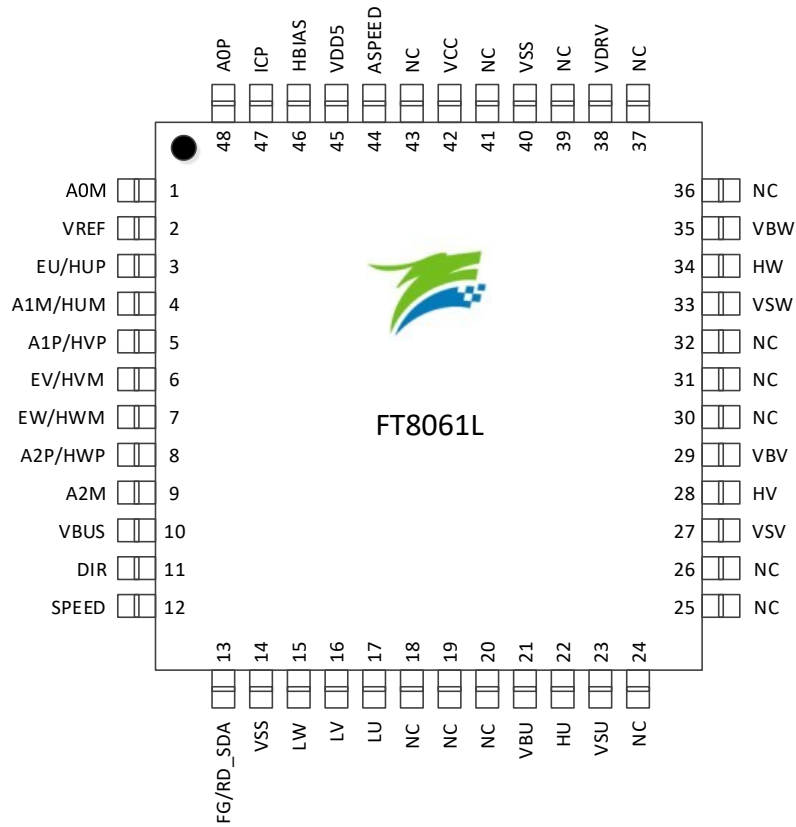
A0P ICP HBIAS VDD5 ASPEED NC VCC NC VSS NC VDRV NC

48 47 46 45 44 43 42 41 40 39 38 37

A0M 1
VREF 2
EU/HUP 3
A1M/HUM 4
A1P/HVP 5
EV/HVM 6
EW/HWM 7
A2P/HWP 8
A2M 9
VBUS 10
DIR 11
SPEED 12

36 NC
35 VBW
34 HW
33 VSW
32 NC
31 NC
30 NC
29 VBV
28 HV
27 VSV
26 NC
25 NC

FT8061L

13 14 15 16 17 18 19 20 21 22 23 24

FG/RD_SDA VSS LW LV LU NC NC NC VBU HU VSU NC